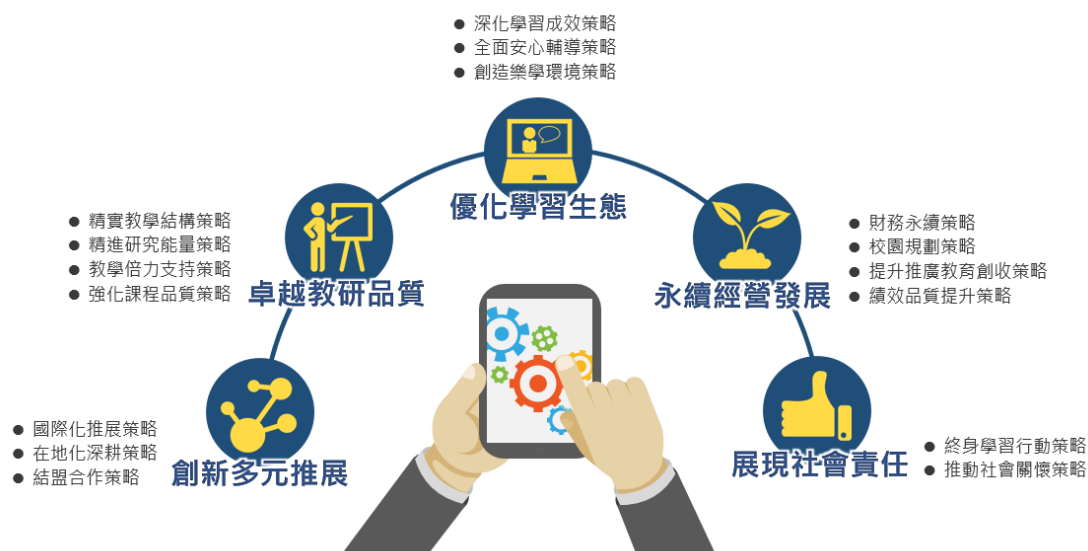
● 深化學習成效策略
● 全面安心輔導策略
● 創造樂學環境策略

優化學習生態

● 精實教學結構策略
● 精進研究能量策略
● 教學倍力支持策略
● 強化課程品質策略

卓越教研品質

● 財務永續策略
● 校園規劃策略
● 提升推廣教育創收策略
● 績效品質提升策略

永續經營發展

● 國際化推展策略
● 在地化深耕策略
● 結盟合作策略

創新多元推展

展現社會責任

● 終身學習行動策略
● 推動社會關懷策略